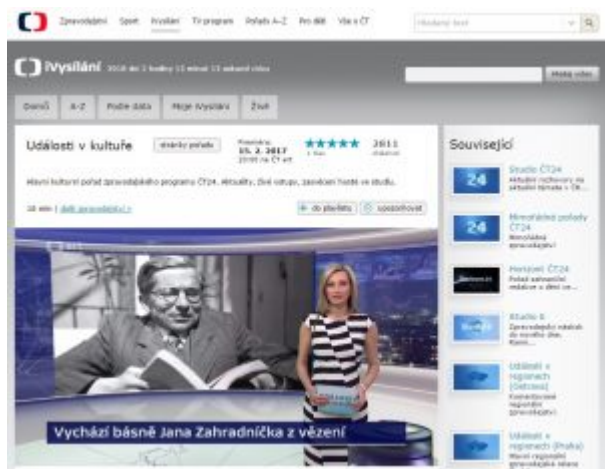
Zpravodajství Sport iVysílání TV program Pořady A–Z Pro děti Vše o ČT

Hledaný text

iVysílání 2016 dn 3 hodiny 13 minut 13 sekund videa

Hledej video

Dnes A–Z Podle data Moje iVysílání Živě

Události v kultuře

stránky pořadu

Premiéra: 15. 2. 2017 22:00 na ČT art

2811 hodnocení

Hlavní kulturní pořad zpravodajského programu ČT24. Aktuality, živé vstupy, zajímaví hosté ve studiu.

16 min | další zpravodajství >

do playlistu upozorňovat

Vychází básně Jana Zahradníčka z vězení

Související

Studio ČT24 Aktuální rozhovory na aktuální témata v ČR...

Mimořádné pořady ČT24 Mimořádné zpravodajství

Horizont ČT24 Pořad zahraniční redakce o dění ve...

Studio 6 Zpravodajský rozhled do nového dne. Rann...

Události v regionech (Ostrava) Zpravodajství z regionů

Události v regionech (Praha) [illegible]